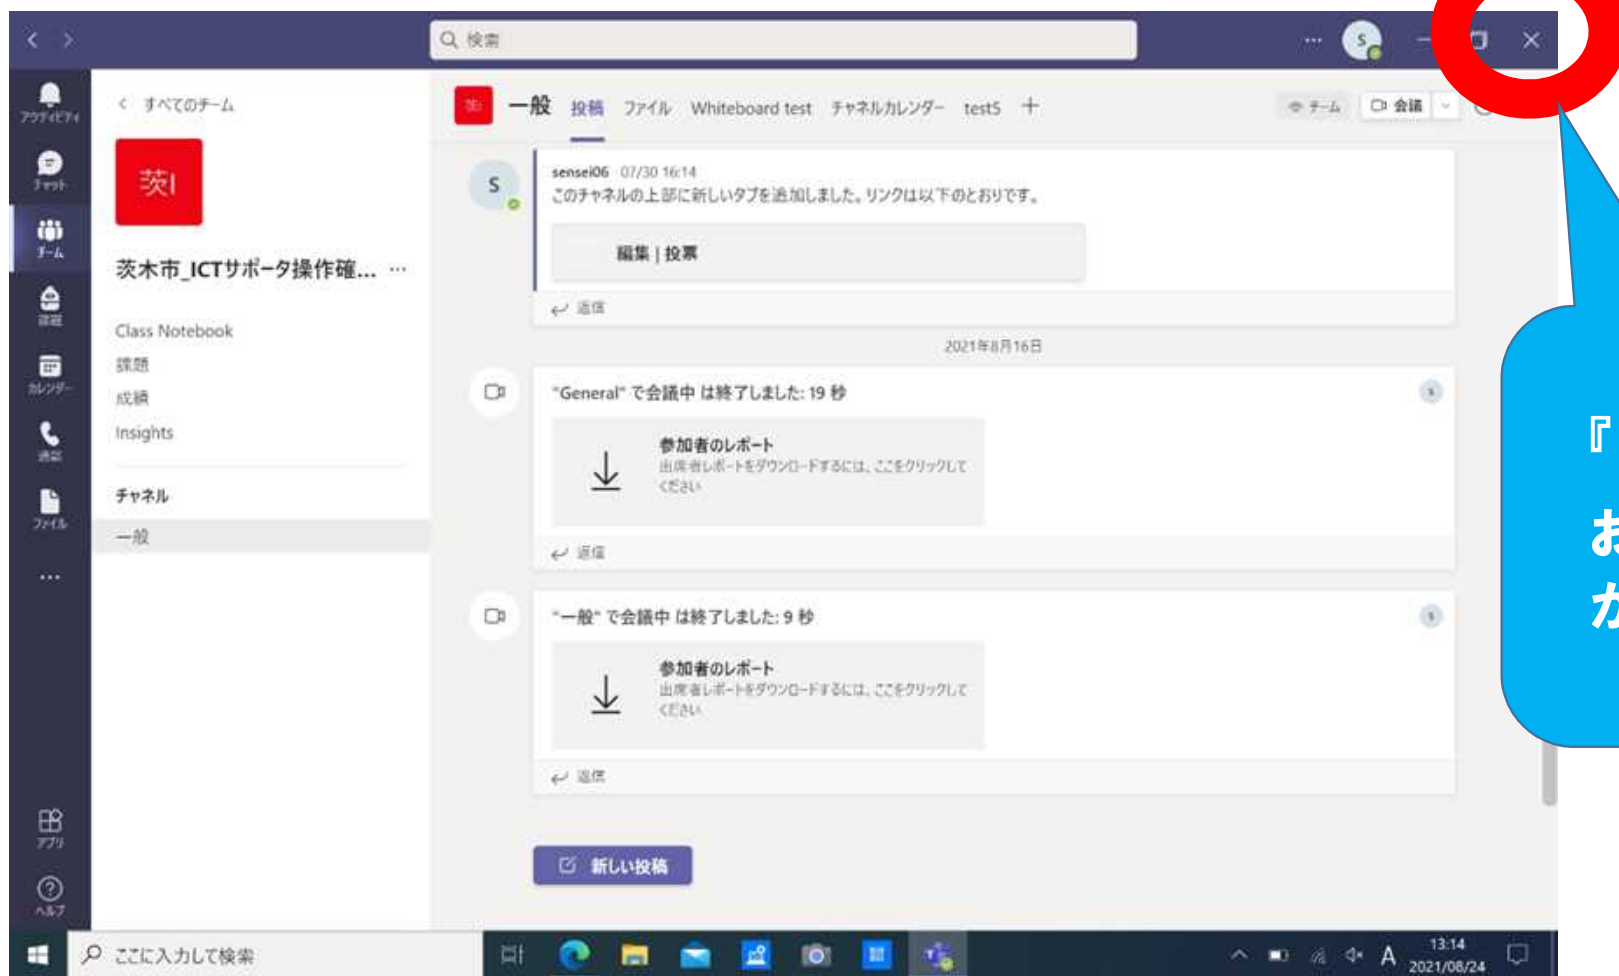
検索

アクティビティ
チャット
チーム
課題
カレンダー
通話
ファイル
...
アプリ
ヘルプ

< すべてのチーム

茨I

茨木市_ICTサポータ操作確... ···

Class Notebook
課題
成績
Insights

チャネル
一般

茨 一般 投稿 ファイル Whiteboard test チャネルカレンダー test5 +

チーム 会議

sensei06 07/30 16:14
このチャネルの上部に新しいタブを追加しました。リンクは以下のとおりです。

編集 | 投票

返信

2021年8月16日

"General" で会議中 は終了しました: 19 秒

参加者のレポート
出席者レポートをダウンロードするには、ここをクリックしてください

返信

"一般" で会議中 は終了しました: 9 秒

参加者のレポート
出席者レポートをダウンロードするには、ここをクリックしてください

返信

新しい投稿

『
お
カ

ここに入力して検索

13:14
2021/08/24